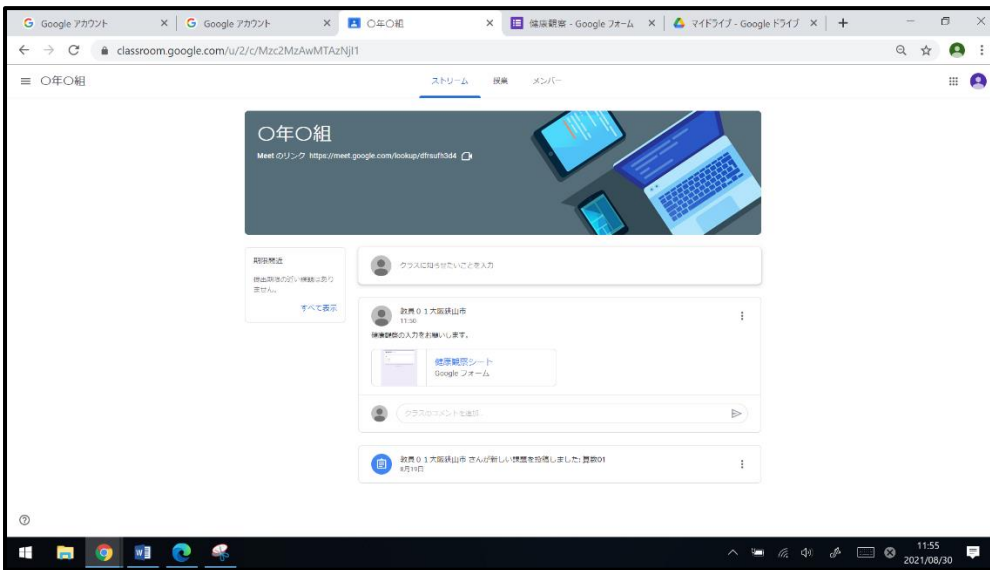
Google アカウント × Google アカウント × ○年○組 × 健康観察 - Google フォーム × マイドライブ - Google ドライブ × +

classroom.google.com/u/2/c/Mzc2MzAwMTAzNjI1

≡ ○年○組

ストリーム 授業 メンバー

○年○組

Meet のリンク https://meet.google.com/lookup/dfrsufh3d4

期限間近

提出期限の近い課題はありません。

すべて表示

クラスに知らせたいことを入力

教員０１大阪狭山市
11:30

健康観察の入力をお願いします。

健康観察シート
Google フォーム

クラスのコメントを追加...

教員０１大阪狭山市 さんが新しい課題を投稿しました: 算数01
8月19日

11:55
2021/08/30